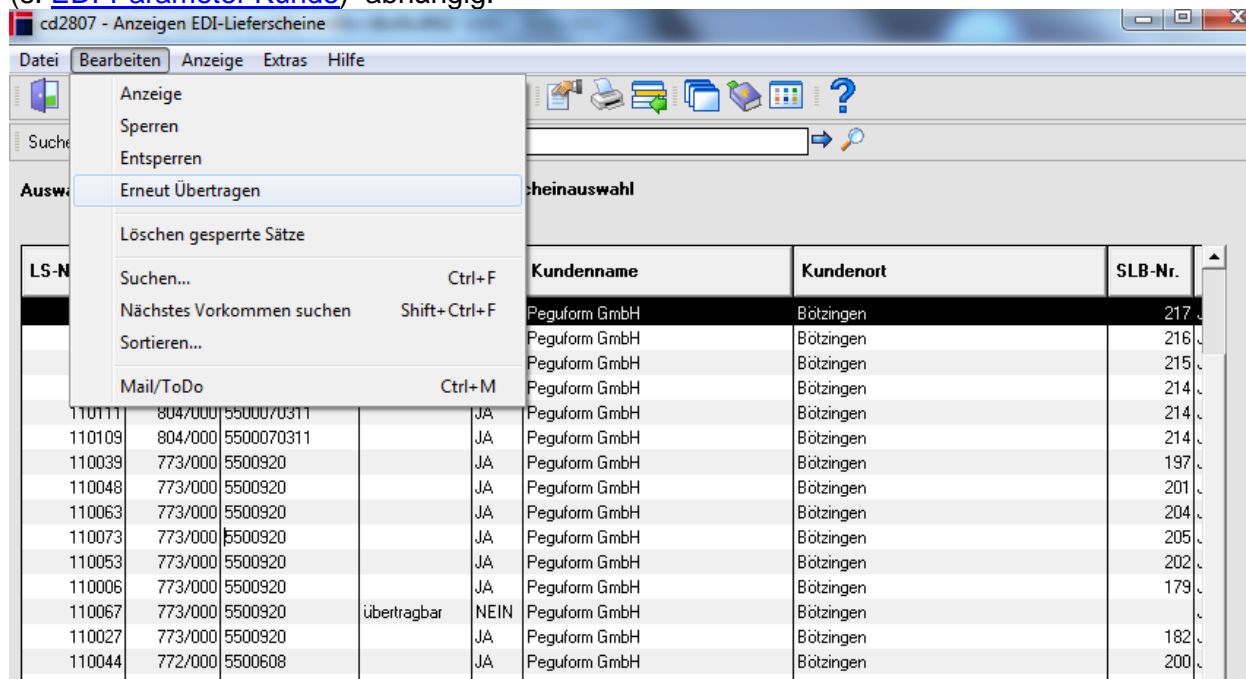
cd2807 - Anzeigen EDI-Lieferscheine

Datei Bearbeiten Anzeige Extras Hilfe

Anzeige
Sperren
Entsperren
Erneut Übertragen
Löschen gesperrte Sätze
Suchen... Ctrl+F
Nächstes Vorkommen suchen Shift+Ctrl+F
Sortieren...
Mail/ToDo Ctrl+M

Suche

Ausw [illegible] scheinauswahl

| LS-N | | | | | Kundenname | Kundenort | SLB-Nr. |
|---|---|---|---|---|---|---|---|
| | | | | | Peguform GmbH | Bötzingen | 217 |
| | | | | | Peguform GmbH | Bötzingen | 216 |
| | | | | | Peguform GmbH | Bötzingen | 215 |
| | | | | | Peguform GmbH | Bötzingen | 214 |
| 110111 | 804/000 | 5500070311 | | JA | Peguform GmbH | Bötzingen | 214 |
| 110109 | 804/000 | 5500070311 | | JA | Peguform GmbH | Bötzingen | 214 |
| 110039 | 773/000 | 5500920 | | JA | Peguform GmbH | Bötzingen | 197 |
| 110048 | 773/000 | 5500920 | | JA | Peguform GmbH | Bötzingen | 201 |
| 110063 | 773/000 | 5500920 | | JA | Peguform GmbH | Bötzingen | 204 |
| 110073 | 773/000 | 5500920 | | JA | Peguform GmbH | Bötzingen | 205 |
| 110053 | 773/000 | 5500920 | | JA | Peguform GmbH | Bötzingen | 202 |
| 110006 | 773/000 | 5500920 | | JA | Peguform GmbH | Bötzingen | 179 |
| 110067 | 773/000 | 5500920 | übertragbar | NEIN | Peguform GmbH | Bötzingen | |
| 110027 | 773/000 | 5500920 | | JA | Peguform GmbH | Bötzingen | 182 |
| 110044 | 772/000 | 5500608 | | JA | Peguform GmbH | Bötzingen | 200 |